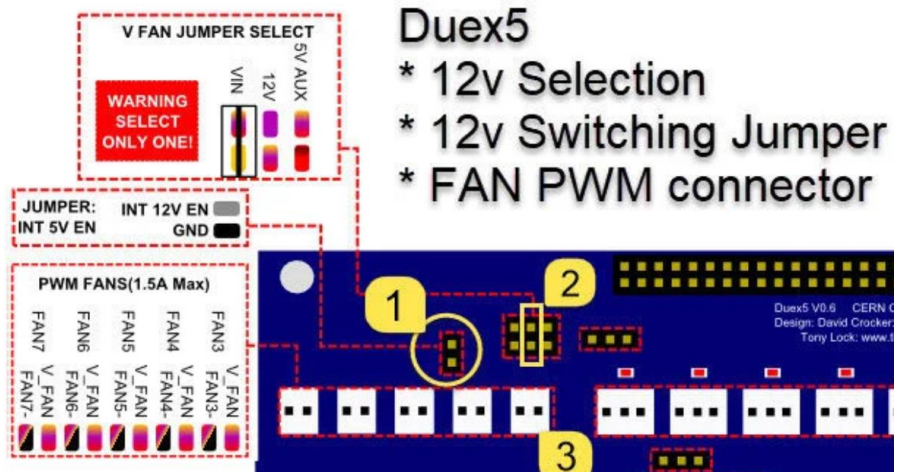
V FAN JUMPER SELECT

WARNING SELECT ONLY ONE!

VIN

12V

5V AUX

Duex5
* 12v Selection
* 12v Switching Jumper
* FAN PWM connector

JUMPER: INT 5V EN

INT 12V EN

GND

PWM FANS(1.5A Max)

FAN7 FAN6 FAN5 FAN4 FAN3

V_FAN V_FAN V_FAN V_FAN V_FAN

FAN7- FAN6- FAN5- FAN4- FAN3-

1

2

3

Duex5 V0.6 CERN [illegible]
Design: David Crocker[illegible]
Tony Lock: www.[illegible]